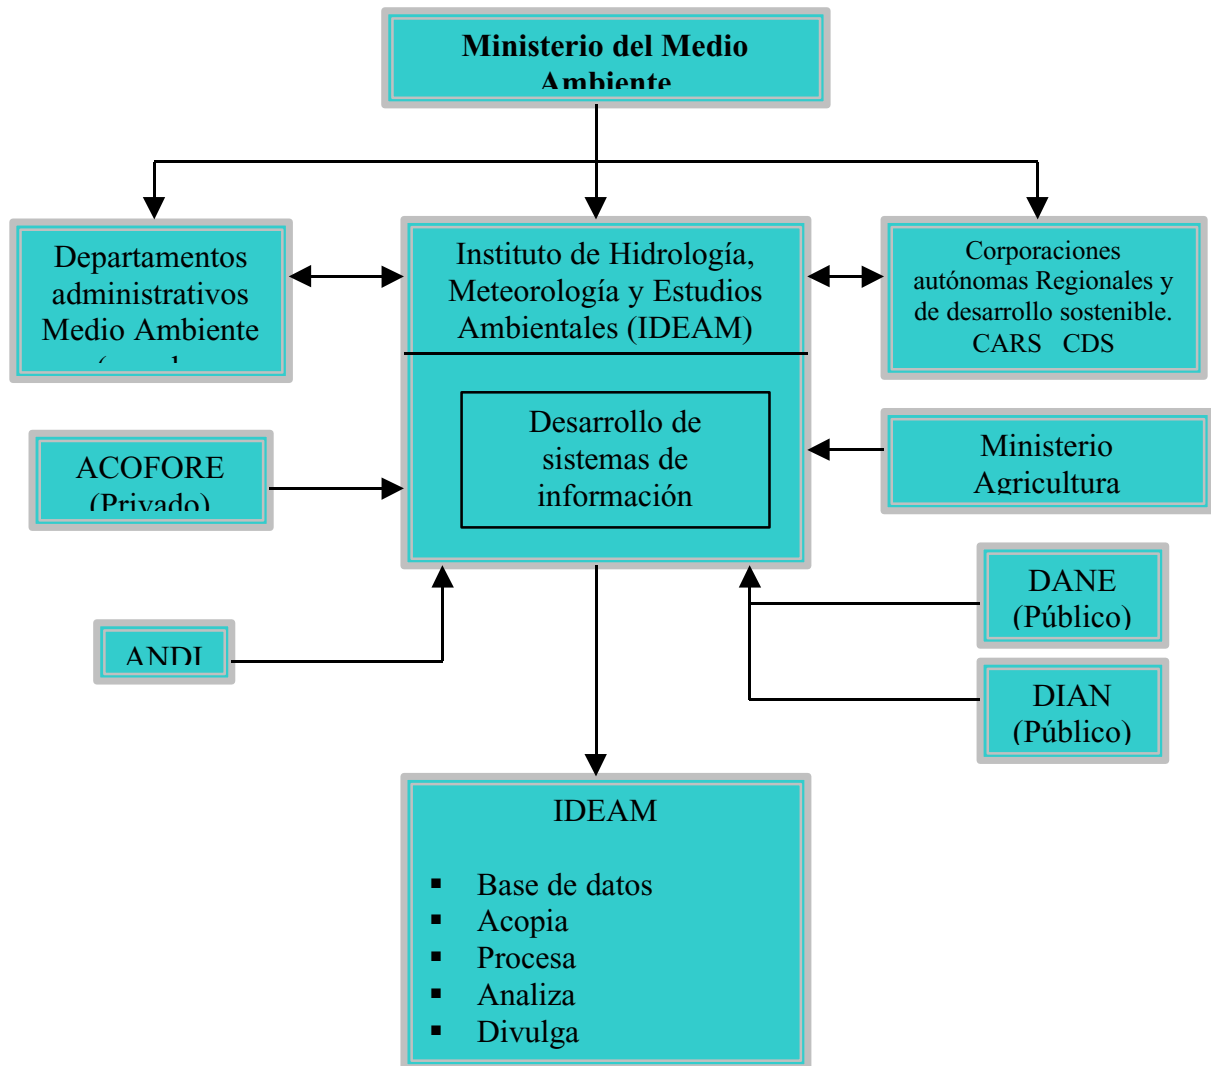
Ministerio del Medio Ambiente

Departamentos administrativos Medio Ambiente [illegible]

Instituto de Hidrología, Meteorología y Estudios Ambientales (IDEAM)

Corporaciones autónomas Regionales y de desarrollo sostenible. CARS CDS

Desarrollo de sistemas de información

ACOFORE (Privado)

Ministerio Agricultura

DANE (Público)

ANDI

DIAN (Público)

IDEAM

▪ Base de datos
▪ Acopia
▪ Procesa
▪ Analiza
▪ Divulga